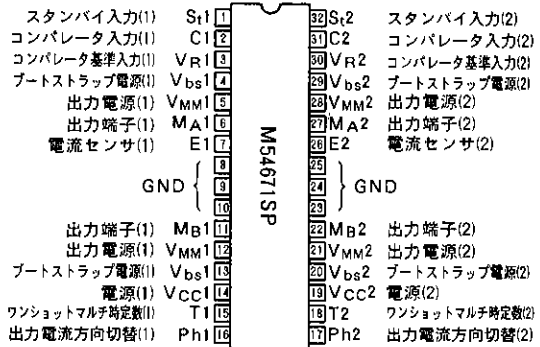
スタンバイ入力(1) St1 1
コンパレータ入力(1) C1 2
コンパレータ基準入力(1) VR1 3
ブートストラップ電源(1) Vbs1 4
出力電源(1) VMM1 5
出力端子(1) MA1 6
電流センサ(1) E1 7
GND 8
9
10
11
出力端子(1) MB1 12
出力電源(1) VMM1 13
ブートストラップ電源(1) Vbs1 14
電源(1) VCC1 15
ワンショットマルチ時定数(1) T1 16
出力電流方向切替(1) Ph1 17

32 St2 スタンバイ入力(2)
31 C2 コンパレータ入力(2)
30 VR2 コンパレータ基準入力(2)
29 Vbs2 ブートストラップ電源(2)
28 VMM2 出力電源(2)
27 MA2 出力端子(2)
26 E2 電流センサ(2)
25
24 GND
23
22 MB2 出力端子(2)
21 VMM2 出力電源(2)
20 Vbs2 ブートストラップ電源(2)
19 VCC2 電源(2)
18 T2 ワンショットマルチ時定数(2)
17 Ph2 出力電流方向切替(2)

M54671SP